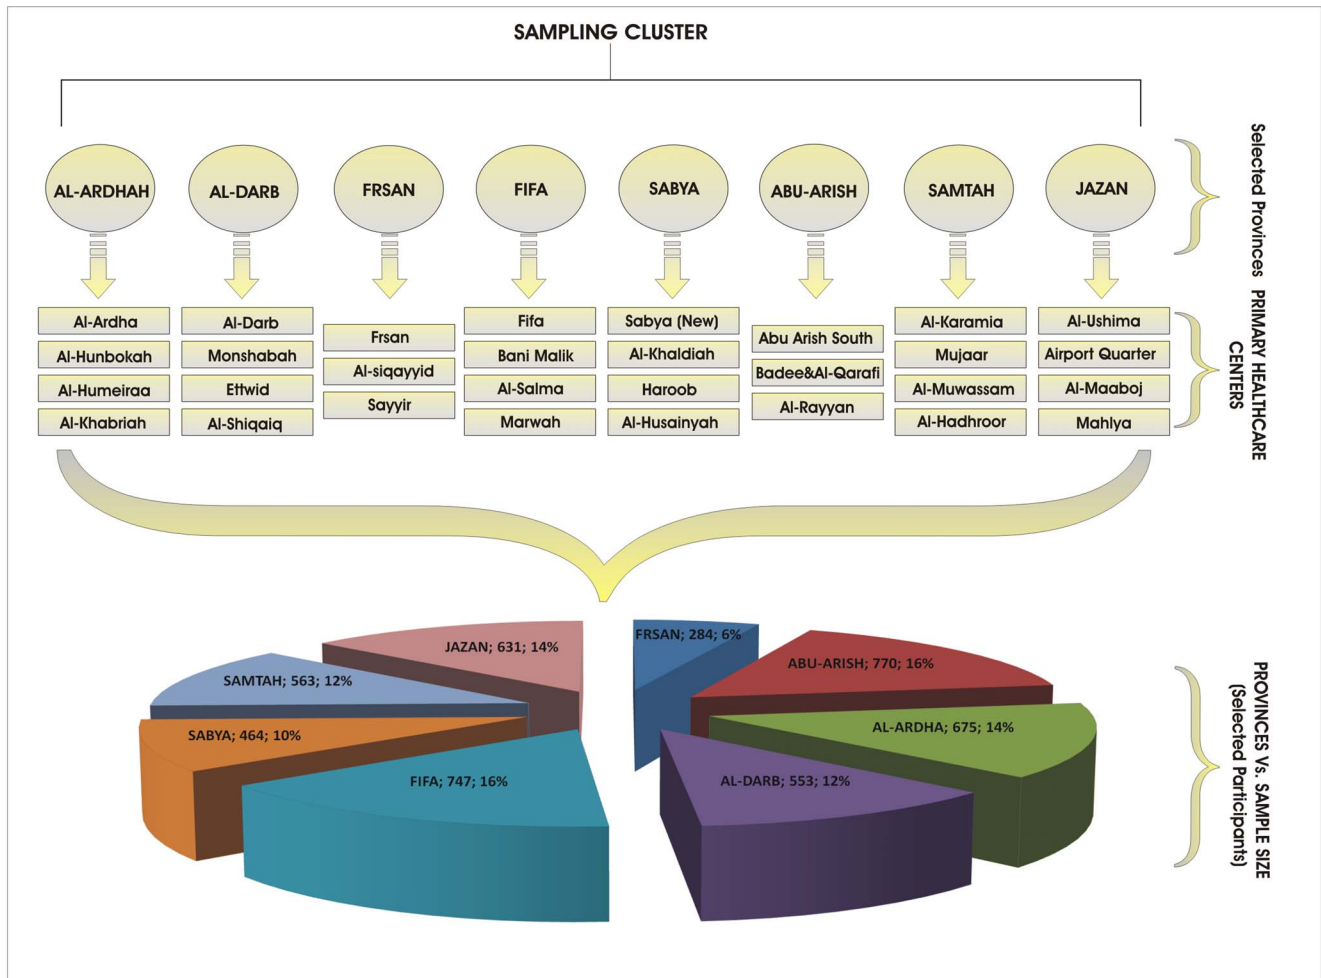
SAMPLING CLUSTER

AL-ARDHAH
AL-DARB
FRSAN
FIFA
SABYA
ABU-ARISH
SAMTAH
JAZAN

Selected Provinces

Al-Ardha
Al-Hunbokah
Al-Humeiraa
Al-Khabriah

Al-Darb
Monshabah
Ettwid
Al-Shiqaiq

Frsan
Al-siqayyid
Sayyir

Fifa
Bani Malik
Al-Salma
Marwah

Sabya (New)
Al-Khaldiah
Haroob
Al-Husainyah

Abu Arish South
Badee&Al-Qarafi
Al-Rayyan

Al-Karamia
Mujaar
Al-Muwassam
Al-Hadhroor

Al-Ushima
Airport Quarter
Al-Maaboj
Mahlya

PRIMARY HEALTHCARE CENTERS

JAZAN; 631; 14%
SAMTAH; 563; 12%
SABYA; 464; 10%
FIFA; 747; 16%
FRSAN; 284; 6%
ABU-ARISH; 770; 16%
AL-ARDHA; 675; 14%
AL-DARB; 553; 12%

PROVINCES Vs. SAMPLE SIZE (Selected Participants)